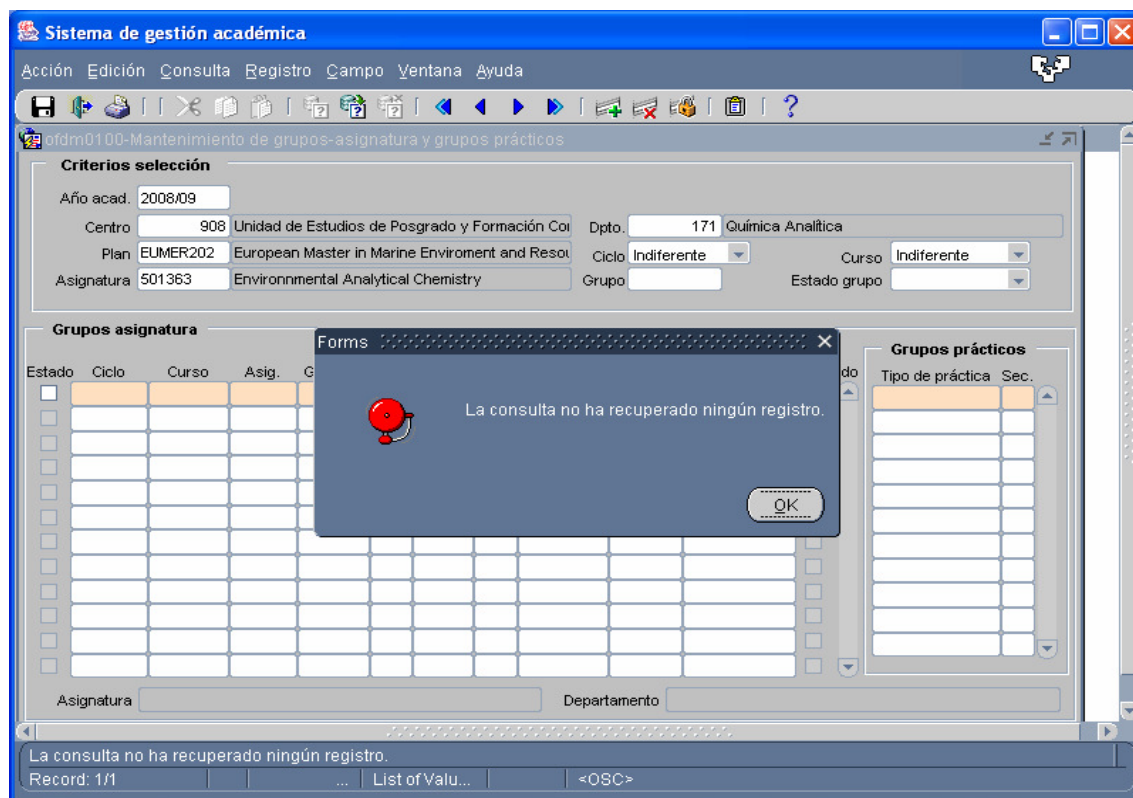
Sistema de gestión académica

Acción Edición Consulta Registro Campo Ventana Ayuda

ofdm0100-Mantenimiento de grupos-asignatura y grupos prácticos

Criterios selección

Año acad. 2008/09

Centro 908 Unidad de Estudios de Posgrado y Formación Coı Dpto. 171 Química Analítica

Plan EUMER202 European Master in Marine Enviroment and Resoı Ciclo Indiferente Curso Indiferente

Asignatura 501363 Environnmental Analytical Chemistry Grupo Estado grupo

Grupos asignatura

Estado Ciclo Curso Asig. G do

Grupos prácticos

Tipo de práctica Sec.

Forms

La consulta no ha recuperado ningún registro.

OK

Asignatura Departamento

La consulta no ha recuperado ningún registro.

Record: 1/1 ... List of Valu... <OSC>